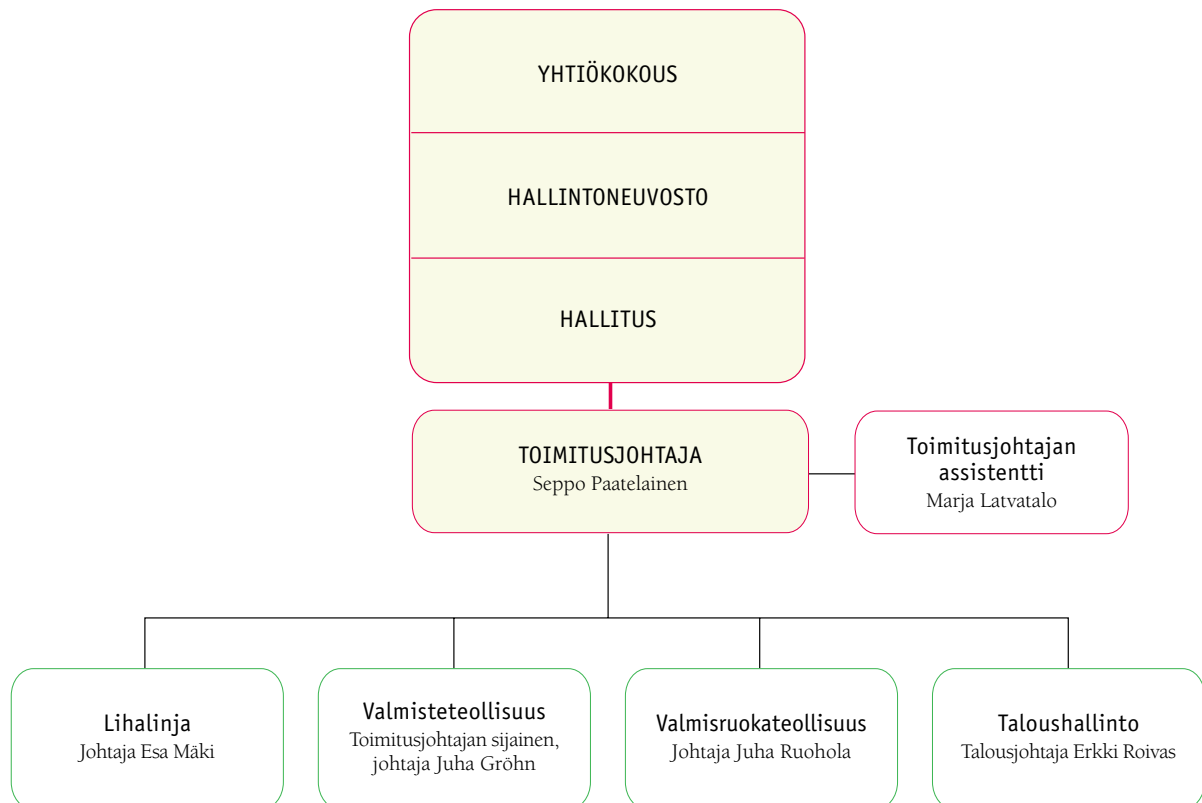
YHTIÖKOKOUS

HALLINTONEUVOSTO

HALLITUS

TOIMITUSJOHTAJA
Seppo Paatelainen

Toimitusjohtajan assistentti
Marja Latvatalo

Lihalinja
Johtaja Esa Mäki

Valmisteteollisuus
Toimitusjohtajan sijainen, johtaja Juha Gröhn

Valmisruokateollisuus
Johtaja Juha Ruohola

Taloushallinto
Talousjohtaja Erkki Roivas